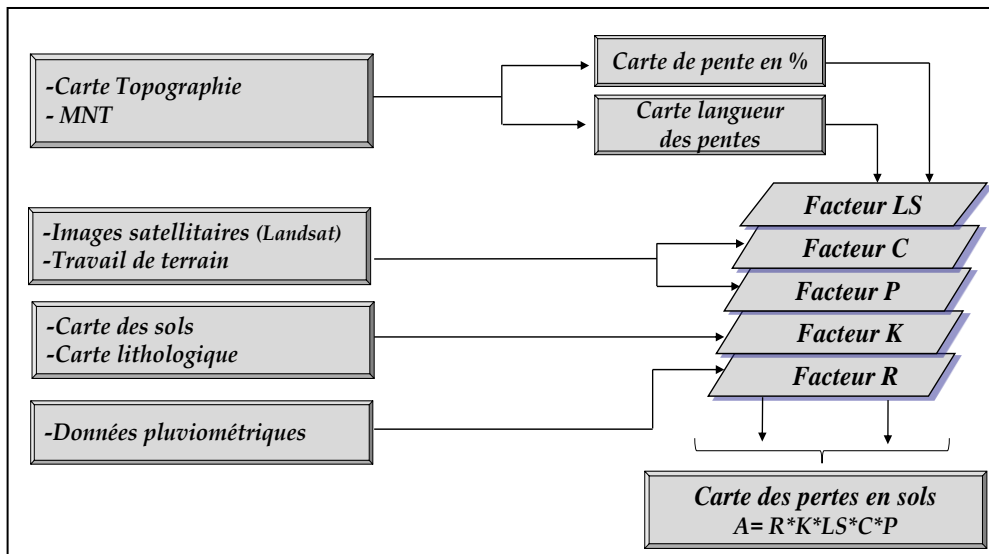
-Carte Topographie
- MNT

Carte de pente en %

Carte langueur des pentes

-Images satellitaires (Landsat)
-Travail de terrain

-Carte des sols
-Carte lithologique

-Données pluviométriques

Facteur LS

Facteur C

Facteur P

Facteur K

Facteur R

Carte des pertes en sols
A= R*K*LS*C*P